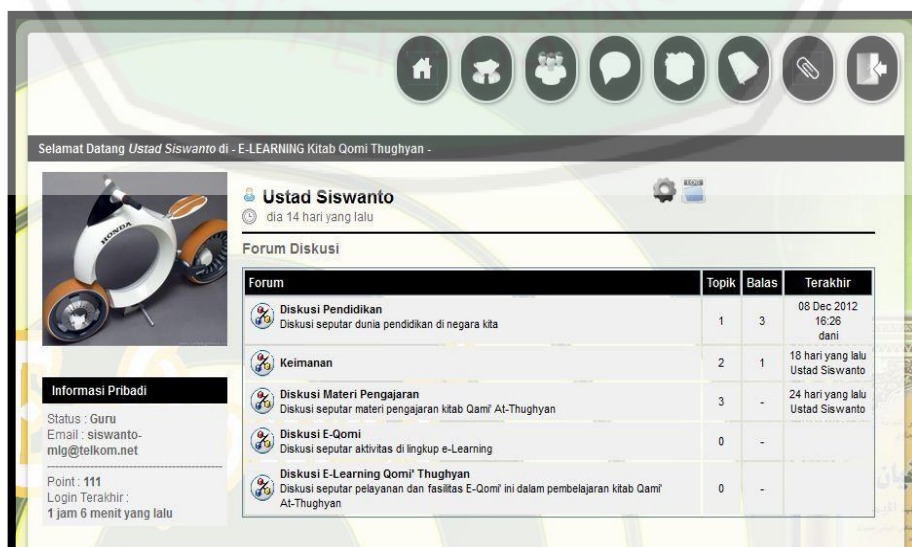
Selamat Datang *Ustad Siswanto* di - E-LEARNING Kitab Qomi Thughyan -

HONDA

Ustad Siswanto
dia 14 hari yang lalu

Forum Diskusi

| Forum | Topik | Balas | Terakhir |
|---|---|---|---|
| Diskusi Pendidikan<br>Diskusi seputar dunia pendidikan di negara kita | 1 | 3 | 08 Dec 2012 16:26 dani |
| Keimanan | 2 | 1 | 18 hari yang lalu Ustad Siswanto |
| Diskusi Materi Pengajaran<br>Diskusi seputar materi pengajaran kitab Qami' At-Thughyan | 3 | - | 24 hari yang lalu Ustad Siswanto |
| Diskusi E-Qomi<br>Diskusi seputar aktivitas di lingkup e-Learning | 0 | - | |
| Diskusi E-Learning Qomi' Thughyan<br>Diskusi seputar pelayanan dan fasilitas E-Qomi' ini dalam pembelajaran kitab Qami' At-Thughyan | 0 | - | |

Informasi Pribadi

Status : Guru
Email : siswanto-mlg@telkom.net

Point : 111
Login Terakhir :
1 jam 6 menit yang lalu